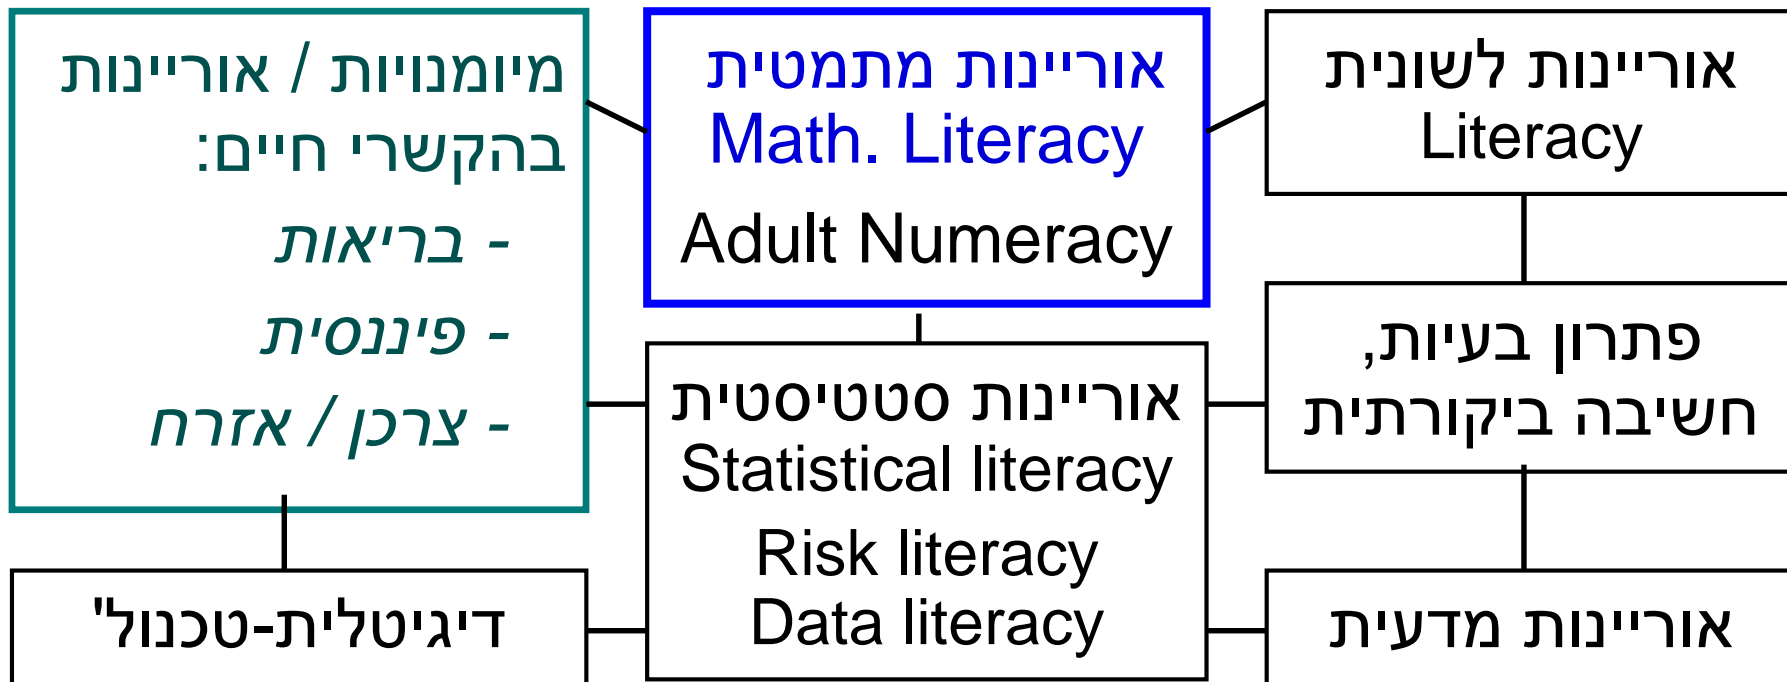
אוריינות לשונית
Literacy

אוריינות מתמטית
Math. Literacy
Adult Numeracy

מיומנויות / אוריינות בהקשרי חיים:
- בריאות
- פיננסית
- צרכן / אזרח

פתרון בעיות, חשיבה ביקורתית

אוריינות סטטיסטית
Statistical literacy
Risk literacy
Data literacy

אוריינות מדעית

דיגיטלית-טכנול'